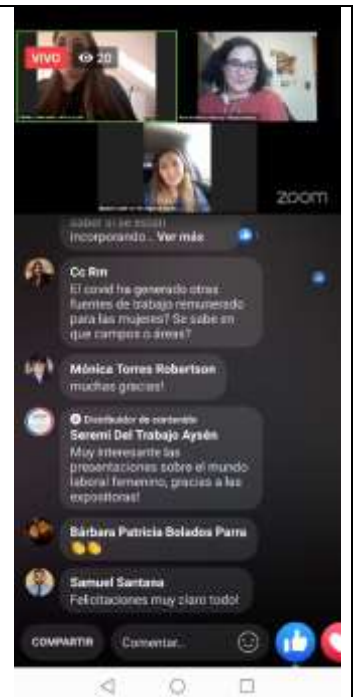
VIVO 20

zoom

saber si se están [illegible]
incorporando... Ver más

Cc Rm
El covid ha generado otras fuentes de trabajo remunerado para las mujeres? Se sabe en que campos o áreas?

Mónica Torres Robertson
muchas gracias!

Distribuidor de contenido
Seremi Del Trabajo Aysén
Muy interesante las presentaciones sobre el mundo laboral femenino, gracias a las expositoras!

Bárbara Patricia Bolados Parra

Samuel Santana
Felicitaciones muy claro todo!

COMPARTIR
Comentar...